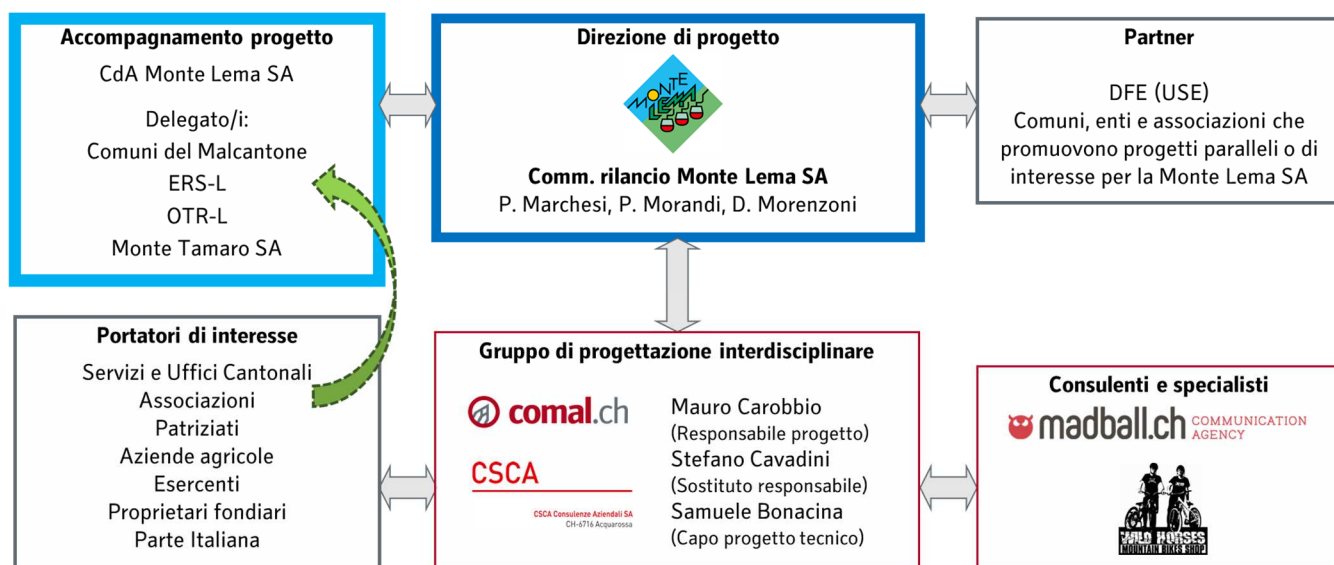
Accompagnamento progetto
CdA Monte Lema SA
Delegato/i:
Comuni del Malcantone
ERS-L
OTR-L
Monte Tamaro SA

Direzione di progetto
MONTE LEMA
Comm. rilancio Monte Lema SA
P. Marchesi, P. Morandi, D. Morenzoni

Partner
DFE (USE)
Comuni, enti e associazioni che promuovono progetti paralleli o di interesse per la Monte Lema SA

Portatori di interesse
Servizi e Uffici Cantonali
Associazioni
Patriziati
Aziende agricole
Esercenti
Proprietari fondiari
Parte Italiana

Gruppo di progettazione interdisciplinare
comal.ch
CSCA
CSCA Consulenze Aziendali SA
CH-6716 Acquarossa
Mauro Carobbio
(Responsabile progetto)
Stefano Cavadini
(Sostituto responsabile)
Samuele Bonacina
(Capo progetto tecnico)

Consulenti e specialisti
madball.ch COMMUNICATION AGENCY
WILD HORSES
MOUNTAIN BIKES SHOP